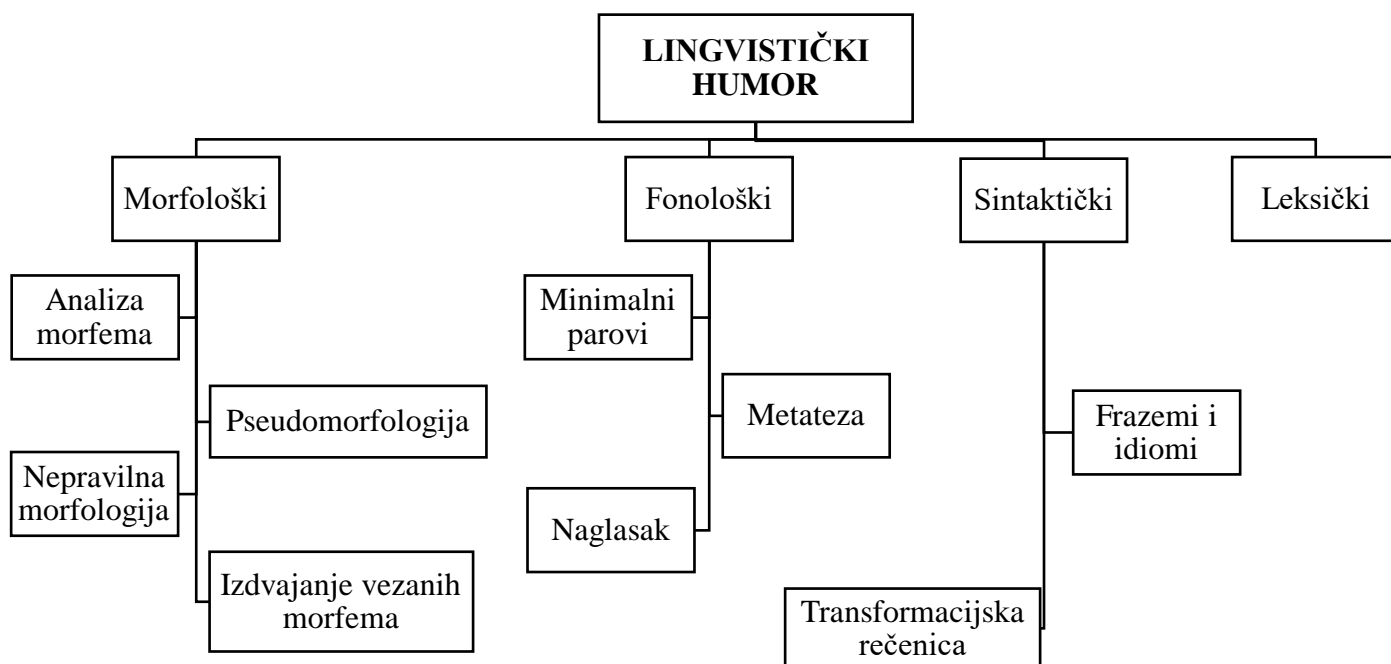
LINGVISTIČKI HUMOR

Morfološki

Fonološki

Sintaktički

Leksički

Analiza morfema

Pseudomorfologija

Nepravilna morfologija

Izdvajanje vezanih morfema

Minimalni parovi

Metateza

Naglasak

Frazemi i idiomi

Transformacijska rečenica